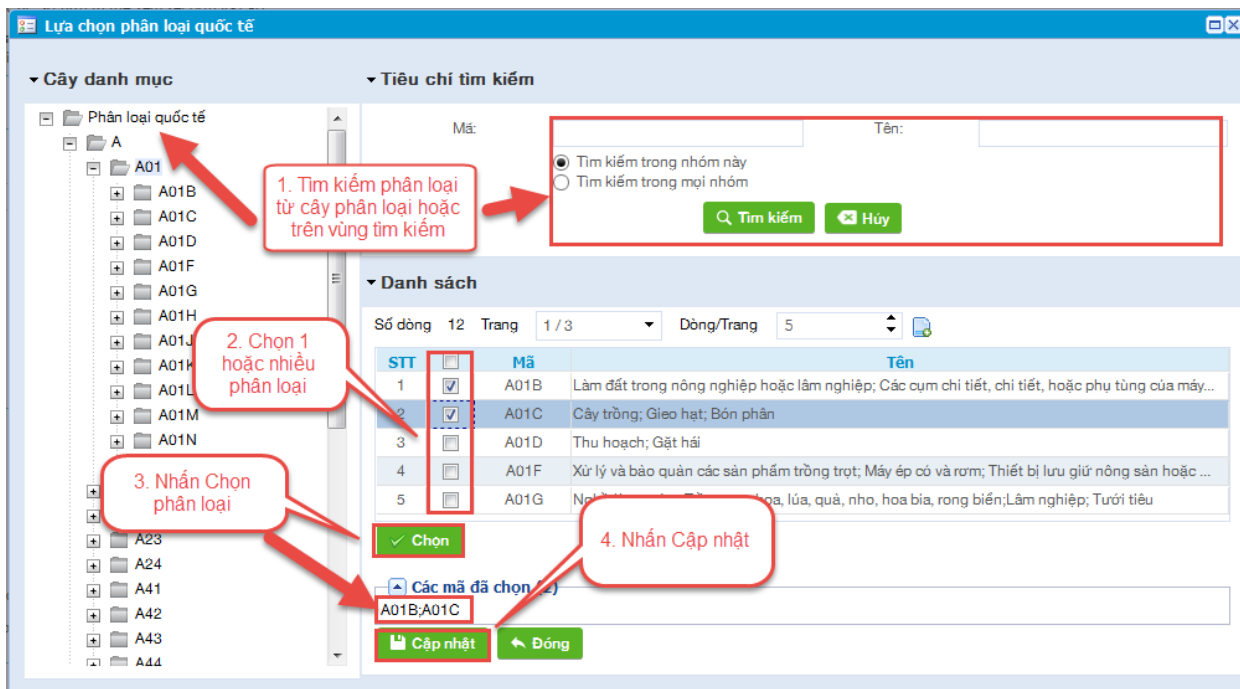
Lựa chọn phân loại quốc tế

Cây danh mục

Phân loại quốc tế
A
A01
A01B
A01C
A01D
A01F
A01G
A01H
A01J
A01K
A01L
A01M
A01N
A23
A24
A41
A42
A43
A44

Tiêu chí tìm kiếm

Mã:
Tên:
Tìm kiếm trong nhóm này
Tìm kiếm trong mọi nhóm
Tìm kiếm
Hủy

1. Tìm kiếm phân loại từ cây phân loại hoặc trên vùng tìm kiếm

Danh sách

Số dòng 12 Trang 1 / 3 Dòng/Trang 5

| STT | | Mã | Tên |
|---|---|---|---|
| 1 | ☑ | A01B | Làm đất trong nông nghiệp hoặc lâm nghiệp; Các cụm chi tiết, chi tiết, hoặc phụ tùng của máy... |
| 2 | ☑ | A01C | Cây trồng; Gieo hạt; Bón phân |
| 3 | ☐ | A01D | Thu hoạch; Gặt hái |
| 4 | ☐ | A01F | Xử lý và bảo quản các sản phẩm trồng trọt; Máy ép cỏ và rơm; Thiết bị lưu giữ nông sản hoặc ... |
| 5 | ☐ | A01G | Ngh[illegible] hoa, lúa, quả, nho, hoa bia, rong biển;Lâm nghiệp; Tưới tiêu |

2. Chọn 1 hoặc nhiều phân loại

3. Nhấn Chọn phân loại

Chọn

4. Nhấn Cập nhật

Các mã đã chọn (2)
A01B;A01C

Cập nhật
Đóng